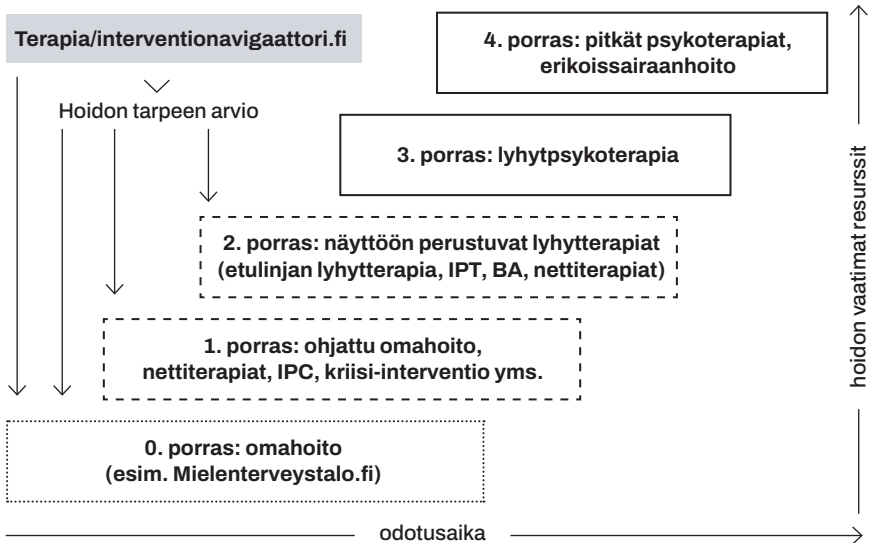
Terapia/interventionavigaattori.fi

Hoidon tarpeen arvio

4. porras: pitkät psykoterapiat, erikoissairaanhoito

3. porras: lyhytpsykoterapia

2. porras: näyttöön perustuvat lyhytterapiat (etulinjan lyhytterapia, IPT, BA, nettiterapiat)

1. porras: ohjattu omahoito, nettiterapiat, IPC, kriisi-interventio yms.

0. porras: omahoito (esim. Mielenterveystalo.fi)

hoidon vaatimat resurssit

odotusaika